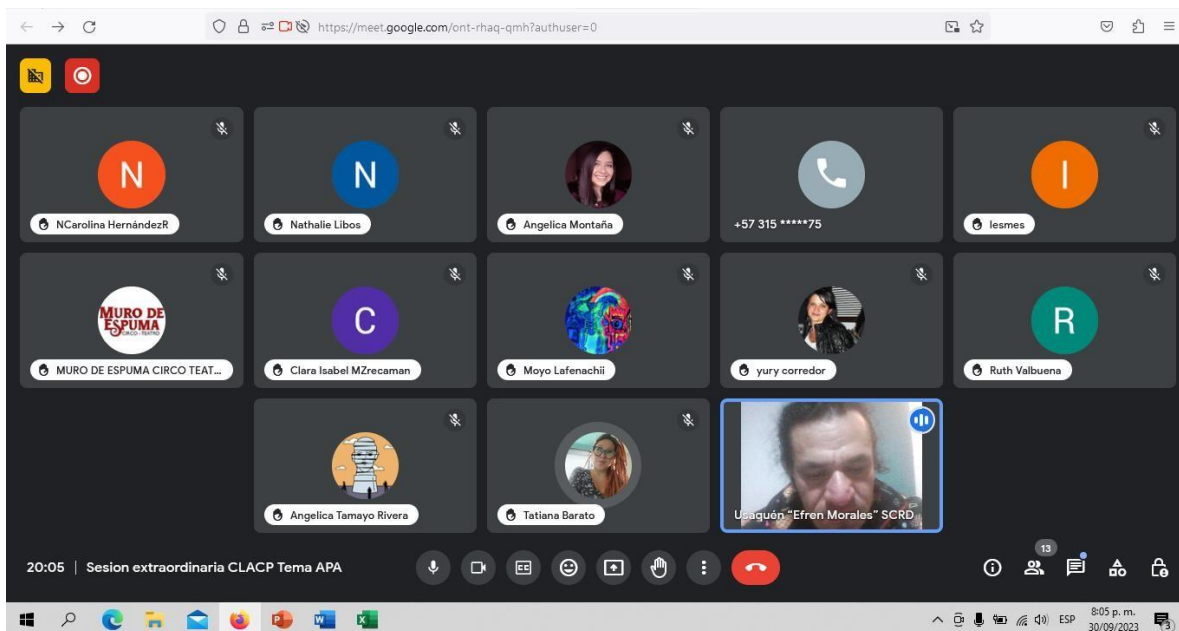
https://meet.google.com/ont-rhaq-qmh?authuser=0

N
NCarolina HernándezR

N
Nathalie Libos

Angelica Montaña

+57 315 *****75

I
Iesmes

MURO DE ESPUMA CIRCO · TEATRO
MURO DE ESPUMA CIRCO TEAT...

C
Clara Isabel MZrecaman

Moyo Lafenachii

yury corredor

R
Ruth Valbuena

Angelica Tamayo Rivera

Tatiana Barato

Usaquén "Efren Morales" SCRD

20:05 | Sesion extraordinaria CLACP Tema APA

13

ESP
8:05 p. m.
30/09/2023
3